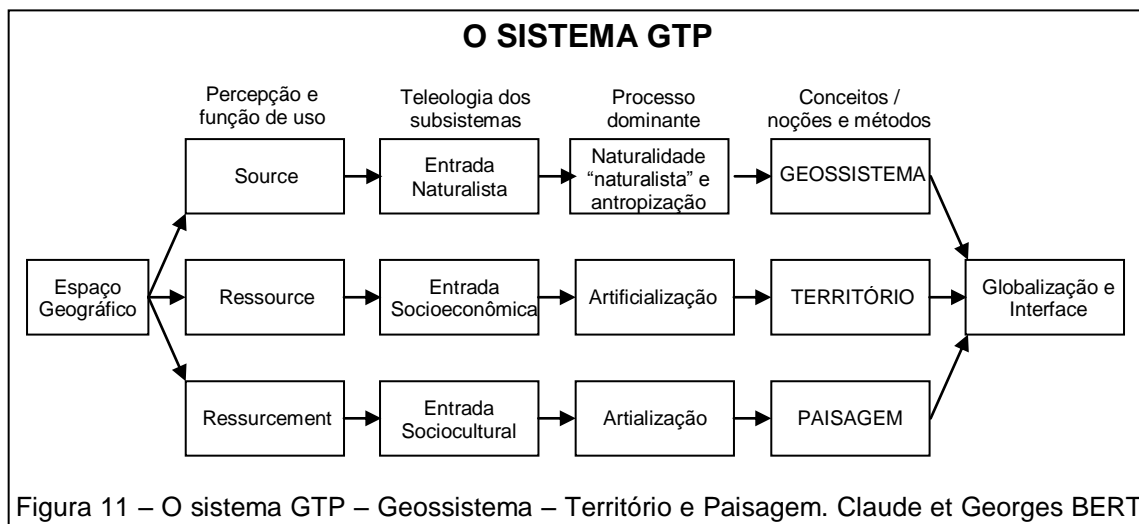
O SISTEMA GTP

Percepção e função de uso

Teleologia dos subsistemas

Processo dominante

Conceitos / noções e métodos

Espaço Geográfico

Source

Entrada Naturalista

Naturalidade "naturalista" e antropização

GEOSSISTEMA

Ressource

Entrada Socioeconômica

Artificialização

TERRITÓRIO

Ressurcement

Entrada Sociocultural

Artialização

PAISAGEM

Globalização e Interface

Figura 11 – O sistema GTP – Geossistema – Território e Paisagem. Claude et Georges BERT